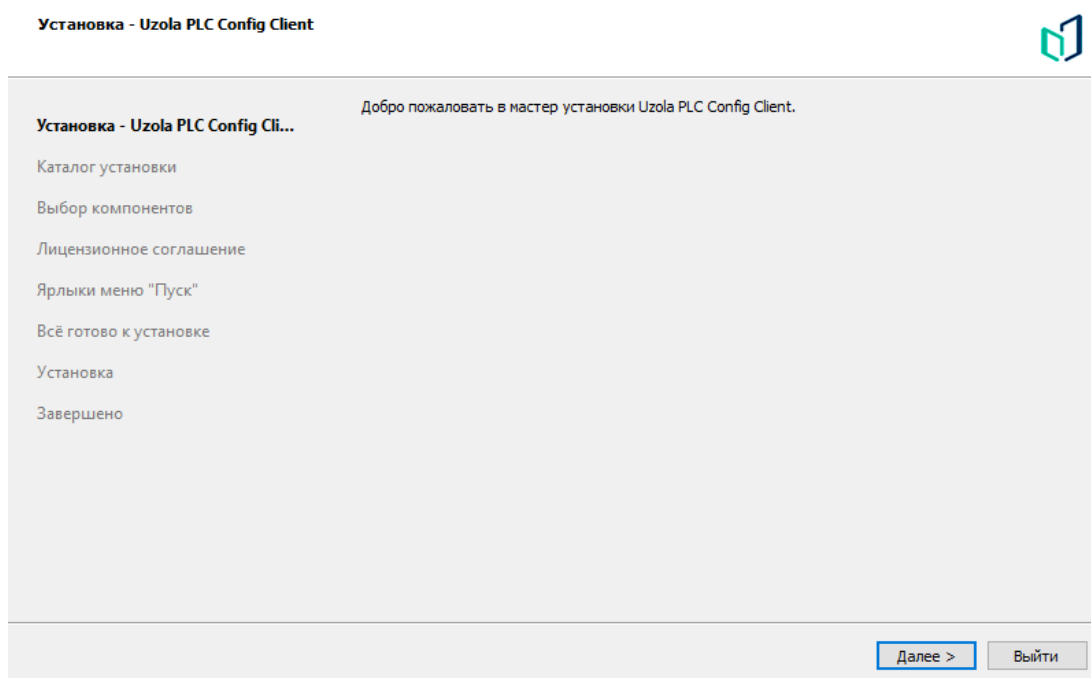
Установка - Uzola PLC Config Client

Установка - Uzola PLC Config Cli...

Каталог установки

Выбор компонентов

Лицензионное соглашение

Ярлыки меню "Пуск"

Всё готово к установке

Установка

Завершено

Добро пожаловать в мастер установки Uzola PLC Config Client.

Далее >

Выйти